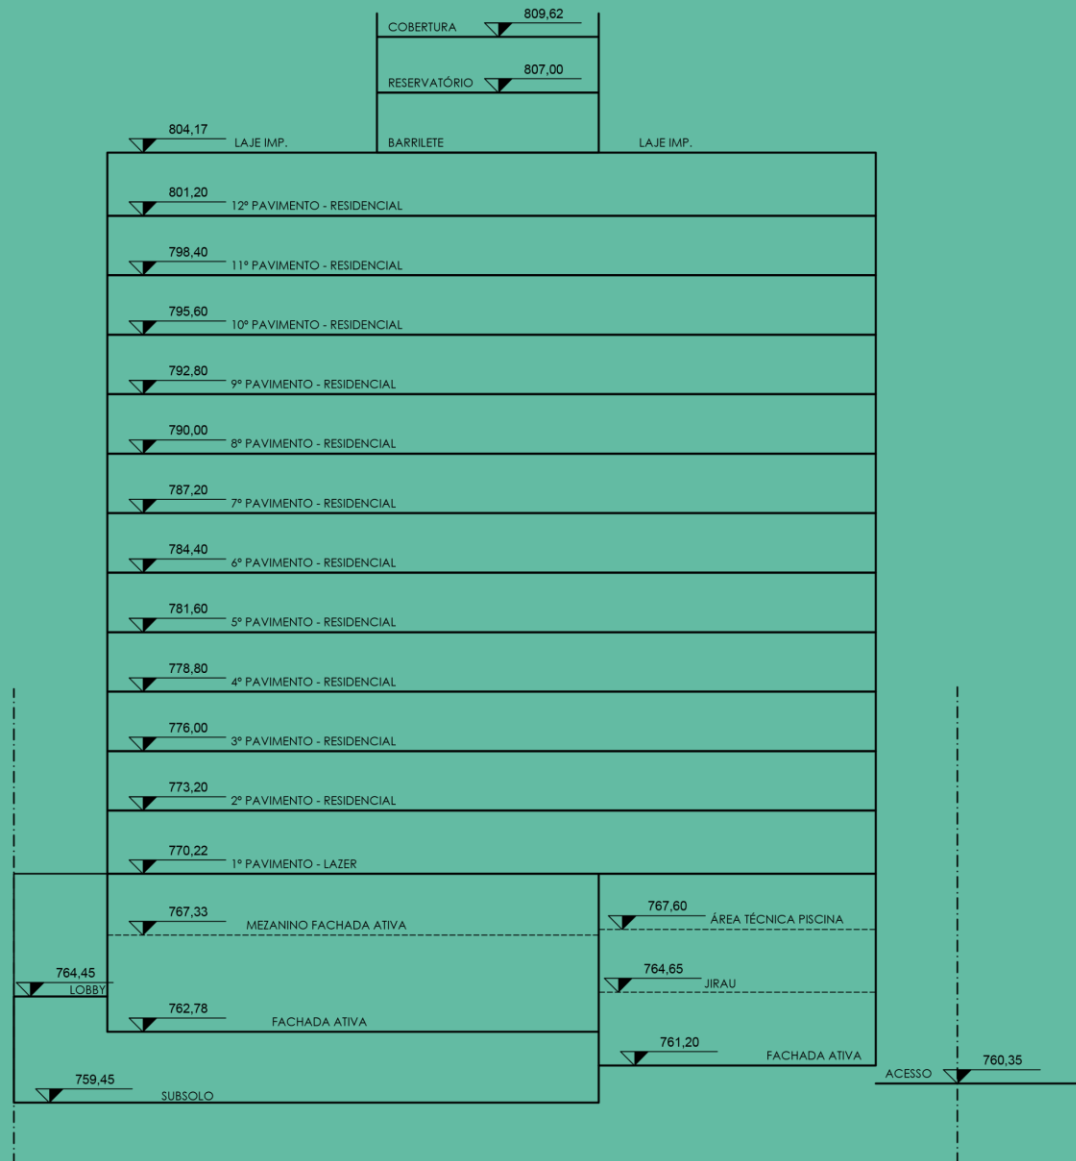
COBERTURA 809,62

RESERVATÓRIO 807,00

804,17 LAJE IMP.

BARRILETE

LAJE IMP.

801,20 12º PAVIMENTO - RESIDENCIAL

798,40 11º PAVIMENTO - RESIDENCIAL

795,60 10º PAVIMENTO - RESIDENCIAL

792,80 9º PAVIMENTO - RESIDENCIAL

790,00 8º PAVIMENTO - RESIDENCIAL

787,20 7º PAVIMENTO - RESIDENCIAL

784,40 6º PAVIMENTO - RESIDENCIAL

781,60 5º PAVIMENTO - RESIDENCIAL

778,80 4º PAVIMENTO - RESIDENCIAL

776,00 3º PAVIMENTO - RESIDENCIAL

773,20 2º PAVIMENTO - RESIDENCIAL

770,22 1º PAVIMENTO - LAZER

767,33 MEZANINO FACHADA ATIVA

767,60 ÁREA TÉCNICA PISCINA

764,45 LOBBY

764,65 JIRAU

762,78 FACHADA ATIVA

761,20 FACHADA ATIVA

ACESSO 760,35

759,45 SUBSOLO